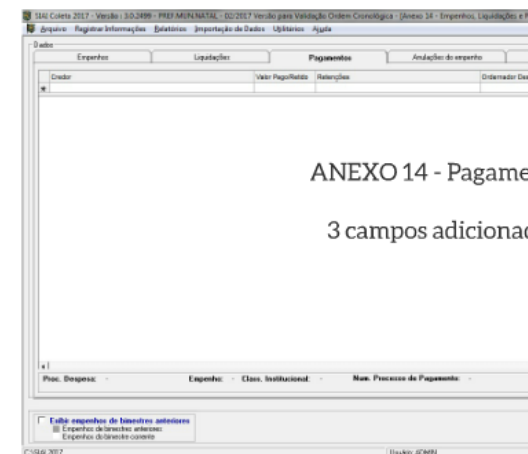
SIAI Coleta 2017 - Versão : 3.0.2499 - PREF.MUN.NATAL - 02/2017 Versão para Validação Ordem Cronológica - [Anexo 14 - Empenhos, Liquidações e P

Arquivo Registrar Informações Relatórios Importação de Dados Utilitários Ajuda

Dados

Empenhos | Liquidações | Pagamentos | Anulações de empenho

Credor | Valor Pago/Retido | Retenções | Ordenador Des

ANEXO 14 - Pagame

3 campos adicionad

Proc. Despesa: - Empenho: - Class. Institucional: - Num. Processo de Pagamento: -

Exibir empenhos de bimestres anteriores
Empenhos de bimestres anteriores
Empenhos do bimestre corrente

C:\SIAI 2017 Usuário: ADMIN